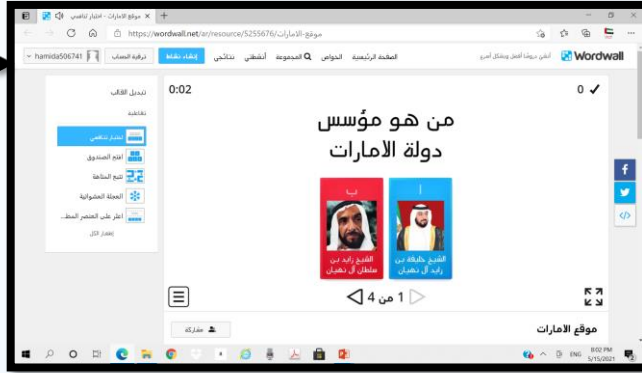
موقع الامارات - اختبار تنافسي ×  +

https://wordwall.net/ar/resource/5255676/موقع-الامارات

Wordwall أنشئ دروساً أفضل وبشكل أسرع  الصفحة الرئيسية  الخواص  المجموعة  أنشطتي  نتائجي  إنشاء نشاط  ترقية الحساب  hamida506741

0 ✓

0:02

من هو مؤسس دولة الامارات

أ
الشيخ خليفة بن زايد آل نهيان

ب
الشيخ زايد بن سلطان آل نهيان

1 من 4

تبديل القالب

تفاعلية

اختبار تنافسي

افتح الصندوق

تتبع المتاهة

العجلة العشوائية

اعثر على العنصر المط...

إظهار الكل...

موقع الامارات

مشاركة

ENG  8:02 PM  5/15/2021